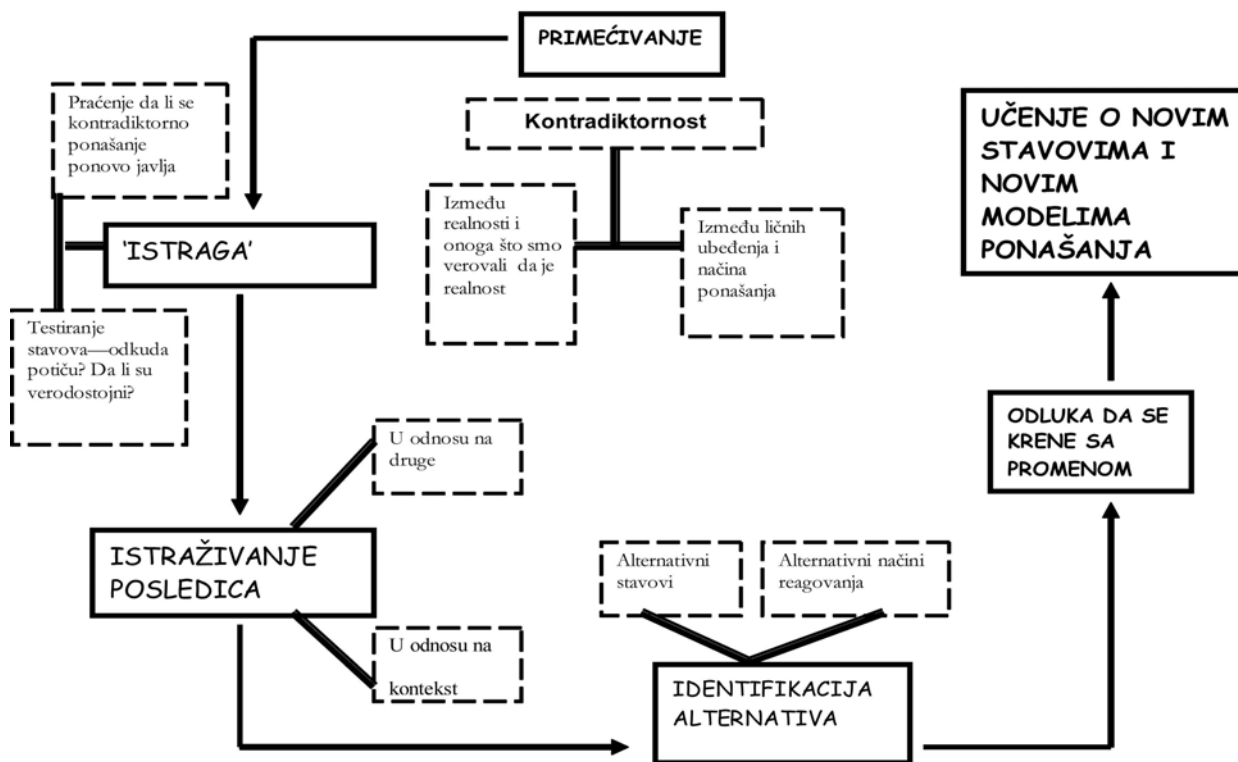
PRIMEĆIVANJE

Praćenje da li se kontradiktorno ponašanje ponovo javlja

Kontradiktornost

Između realnosti i onoga što smo verovali da je realnost

Između ličnih ubeđenja i načina ponašanja

UČENJE O NOVIM STAVOVIMA I NOVIM MODELIMA PONAŠANJA

'ISTRAGA'

Testiranje stavova—odkuda potiču? Da li su verodostojni?

ODLUKA DA SE KRENE SA PROMENOM

U odnosu na druge

ISTRAŽIVANJE POSLEDICA

Alternativni stavovi

Alternativni načini reagovanja

U odnosu na kontekst

IDENTIFIKACIJA ALTERNATIVA